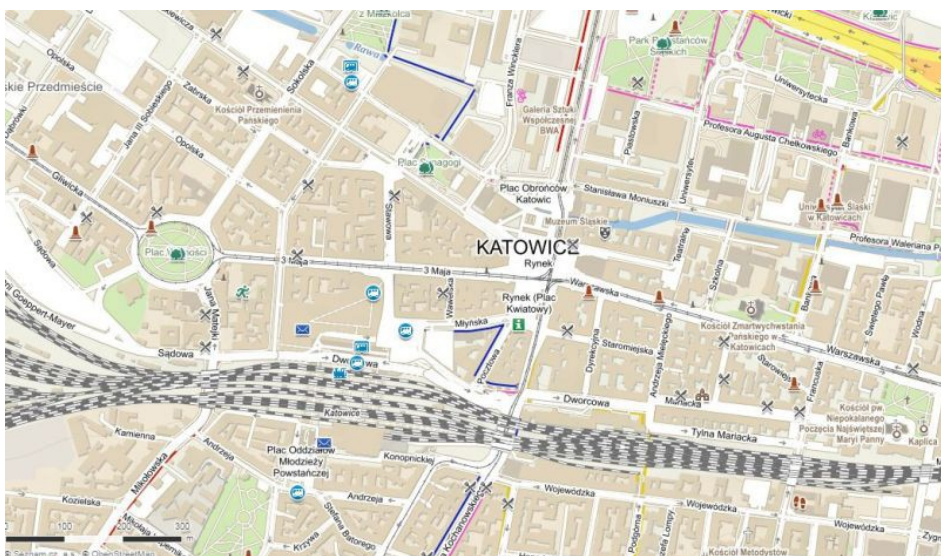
z Mariacka
Opolska
skie Przedmieście
Zabrska
Sokolska
Rawa
Kościół Przemienienia Pańskiego
Jana III Sobieskiego
Opolska
Gliwicka
Sądowa
Plac Wolności
3 Maja
Jana Matejki
Sądowa
Dworcowa
Katowice
Kamienna
Andrzeja
Mikołowska
Kozielska
Mickiewicza
Plac Synagogi
Franza Winklera
Galeria Sztuki Współczesnej BWA
Park Powstańców Śląskich
Uniwersytecka
Profesora Augusta Chełkowskiego
Bankowa
Plac Obrońców Katowic
Stanisława Moniuszki
Muzeum Śląskie
Uniwersytet Śląski w Katowicach
Profesora Waleriana Pa
Staromiejska
Wawelska
KATOWICE
Rynek
3 Maja
Warszawska
Rynek (Plac Kwiatowy)
Młyńska
Pocztowa
Dyrekcyjna
Staromiejska
Andrzeja Mielęckiego
Teatralna
Szkolna
Kościół Zmartwychwstania Pańskiego w Katowicach
Starowiejska
Francuska
Warszawska
Świętego Pawła
Dworcowa
Mariacka
Kościół pw. Niepokalanego Poczęcia Najświętszej Maryi Panny
Kaplica
Tylna Mariacka
Plac Oddziałów Młodzieży Powstańczej
Konopnickiej
Andrzeja
Stefana Batorego
Krzywa
Wojewódzka
Wojewódzka
Wojewódzka
Podgórna
Lompy
Kochanowskiego
Kościół Metodystów
Zygm
100
200
300
m
Seznam.cz, a.s., © OpenStreetMap